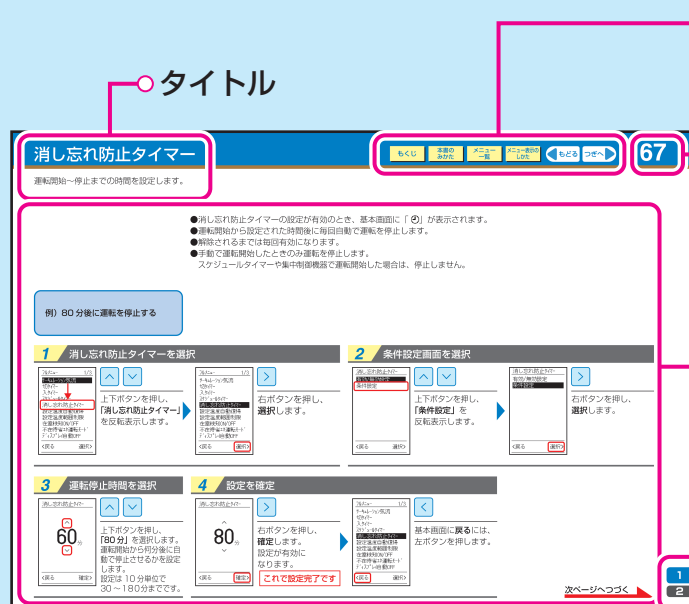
タイトル

消し忘れ防止タイマー

運転開始～停止までの時間を設定します。

もくじ | 本書のみかた | メニュー一覧 | メニュー表示のしかた | もどる | つぎへ

67

●消し忘れ防止タイマーの設定が有効のとき、基本画面に「◴」が表示されます。
●運転開始から設定された時間後に毎回自動で運転を停止します。
●解除されるまでは毎回有効になります。
●手動で運転開始したときのみ運転を停止します。
スケジュールタイマーや集中制御機器で運転開始した場合は、停止しません。

例）80 分後に運転を停止する

1 消し忘れ防止タイマーを選択

上下ボタンを押し、「消し忘れ防止タイマー」を反転表示します。

右ボタンを押し、選択します。

2 条件設定画面を選択

上下ボタンを押し、「条件設定」を反転表示します。

右ボタンを押し、選択します。

3 運転停止時間を選択

60分

上下ボタンを押し、「80 分」を選択します。運転開始から何分後に自動で停止させるかを設定します。
設定は 10 分単位で 30 ～ 180 分までです。

4 設定を確定

80分

右ボタンを押し、確定します。
設定が有効になります。

これで設定完了です

基本画面に戻るには、左ボタンを押します。

次ページへつづく

1
2